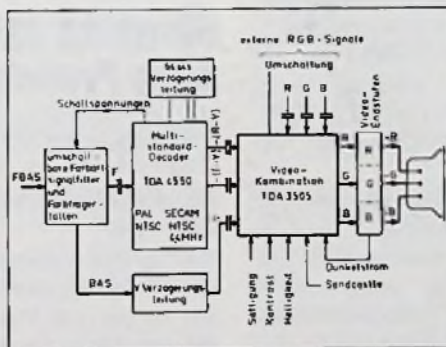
externe RGB-Signale

Umschaltung

R G B

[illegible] Verzögerungsleitung

Schaltspannungen

umschaltbare Farbartsignalfilter und Farbträgerfallen

FBAS

F

Multistandard-Decoder TDA 4550

PAL SECAM NTSC NTSC 4,4 MHz

-(B-Y) -(R-Y)

Video-Kombination TDA 3505

R

G

B

Video-Endstufen

R

G

B

BAS

Y-Verzögerungsleitung

Sättigung Kontrast Helligkeit

Dunkelstrom

Sandcastle